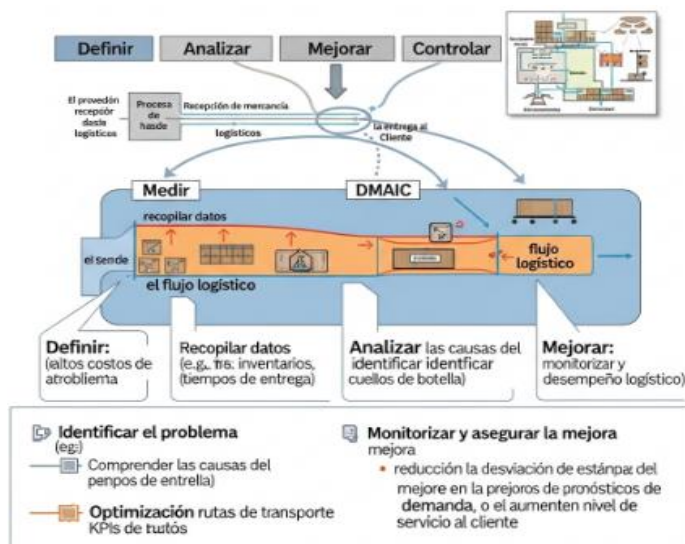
Definir
Analizar
Mejorar
Controlar

El provedón recepбor desde logísticos
Proceso de hasde
Recepción de mercancía
logísticos
La entrega al Cliente

Medir
DMAIC
recopilar datos
el sende
el flujo logístico
flujo logístico

Definir: (altos costos de atroblema

Recopilar datos (e.g. ns: inventarios, tiempos de entrega)

Analizar las causas del identificar identficar cuellos de botella)

Mejorar: monitorizar y desempeño logístico)

Identificar el problema (eg:)
Comprender las causas del penpos de entrella)
Optimización rutas de transporte KPIs de tutós

Monitorizar y asegurar la mejora
mejora
• reducción la desviación de estánpa del mejore en la prejoros de pronósticos de demanda, o el aumenten nivel de servicio al cliente